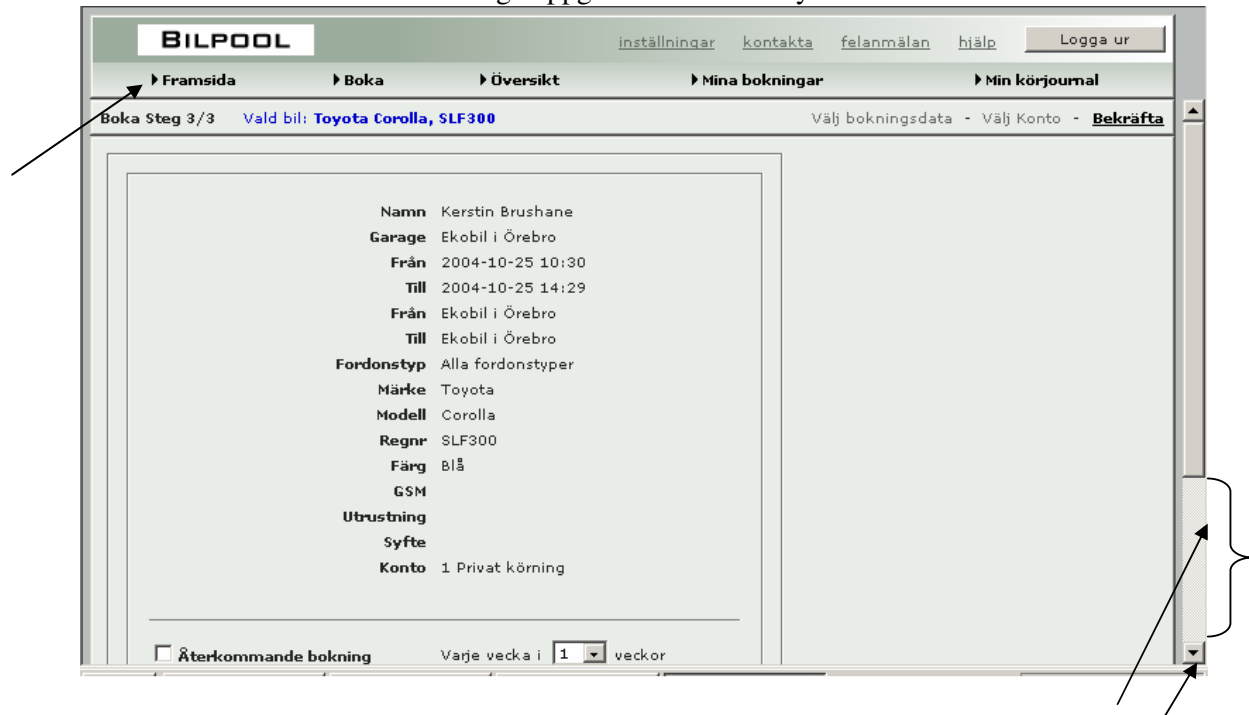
BILPOOL

inställningar kontakta felanmälan hjälp Logga ur

Framsida Boka Översikt Mina bokningar Min körjournal

Boka Steg 3/3 Vald bil: Toyota Corolla, SLF300

Välj bokningsdata - Välj Konto - Bekräfta

| | |
|---|---|
| Namn | Kerstin Brushane |
| Garage | Ekobil i Örebro |
| Från | 2004-10-25 10:30 |
| Till | 2004-10-25 14:29 |
| Från | Ekobil i Örebro |
| Till | Ekobil i Örebro |
| Fordonstyp | Alla fordonstyper |
| Märke | Toyota |
| Modell | Corolla |
| Regnr | SLF300 |
| Färg | Blå |
| GSM | |
| Utrustning | |
| Syfte | |
| Konto | 1 Privat körning |

Återkommande bokning Varje vecka i 1 veckor